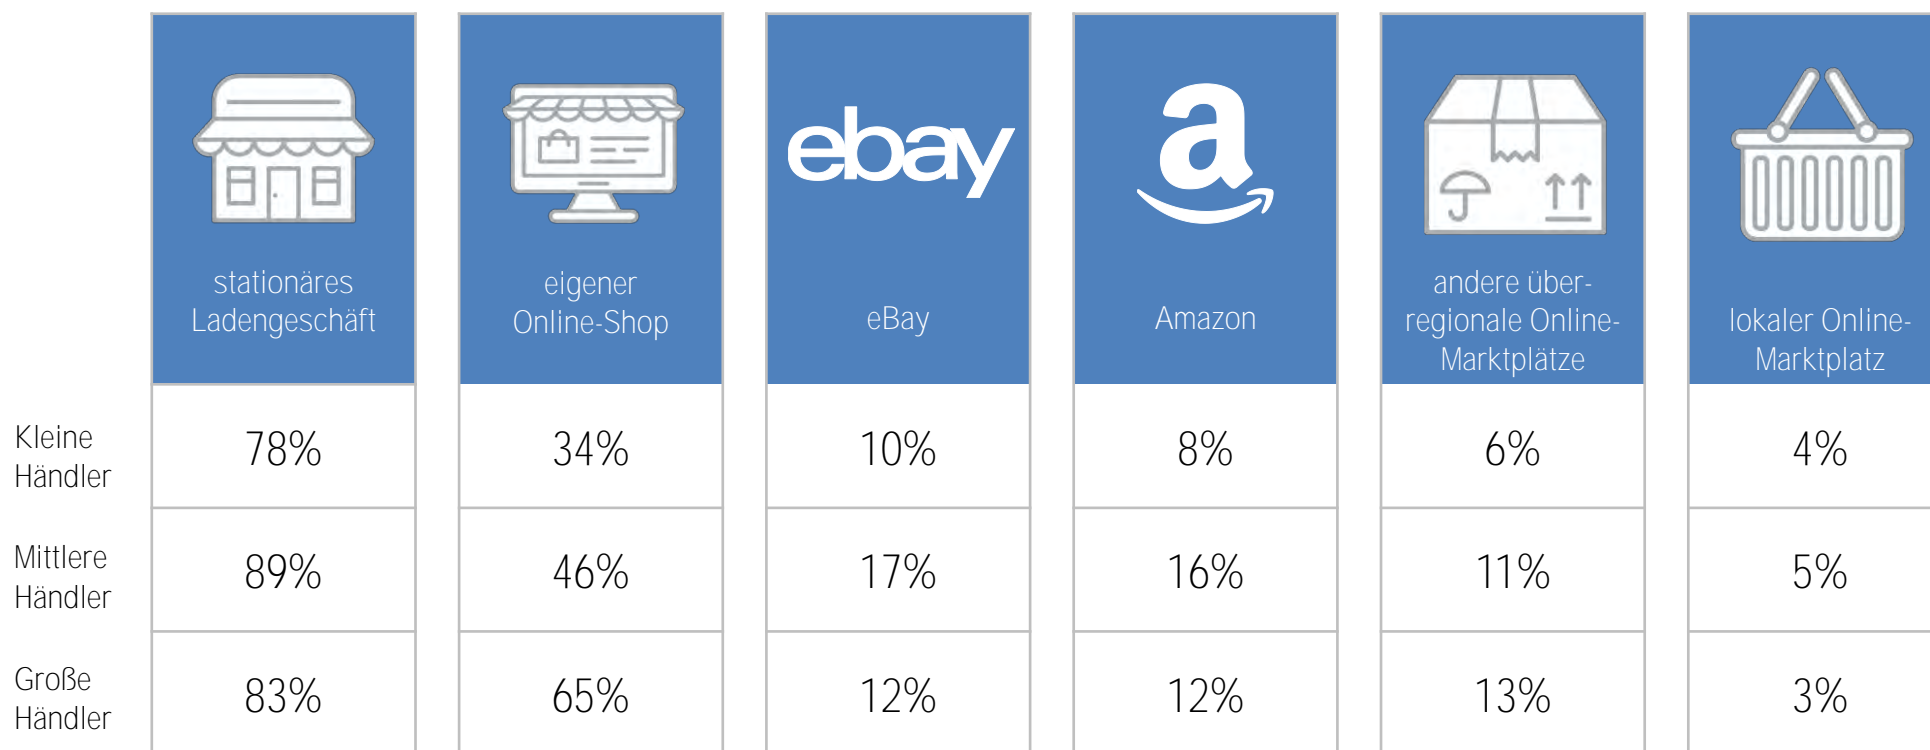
|  | stationäres Ladengeschäft | eigener Online-Shop | ebay eBay | a Amazon | andere überregionale Online-Marktplätze | lokaler Online-Marktplatz |
|---|---|---|---|---|---|---|
| Kleine Händler | 78% | 34% | 10% | 8% | 6% | 4% |
| Mittlere Händler | 89% | 46% | 17% | 16% | 11% | 5% |
| Große Händler | 83% | 65% | 12% | 12% | 13% | 3% |